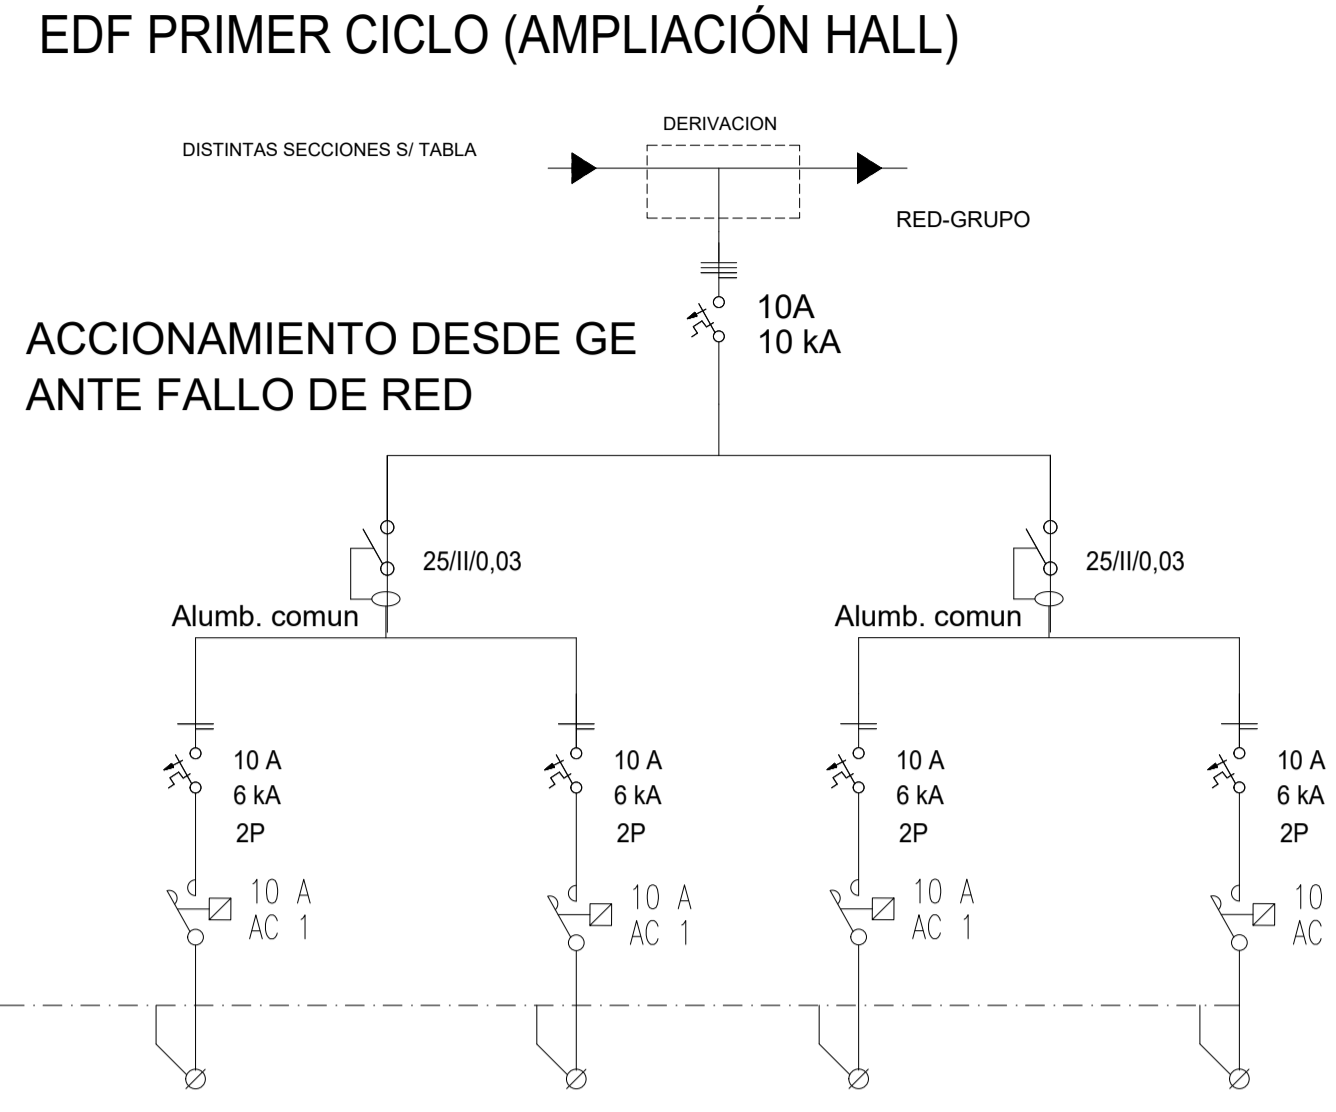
EDF PRIMER CICLO (AMPLIACIÓN HALL)

DISTINTAS SECCIONES S/ TABLA

DERIVACION

RED-GRUPO

10A
10 kA

ACCIONAMIENTO DESDE GE ANTE FALLO DE RED

25/II/0,03

Alumb. comun

25/II/0,03

Alumb. comun

10 A
6 kA
2P

10 A
AC 1

10 A
6 kA
2P

10 A
AC 1

10 A
6 kA
2P

10 A
AC 1

10 A
6 kA
2P

10
AC